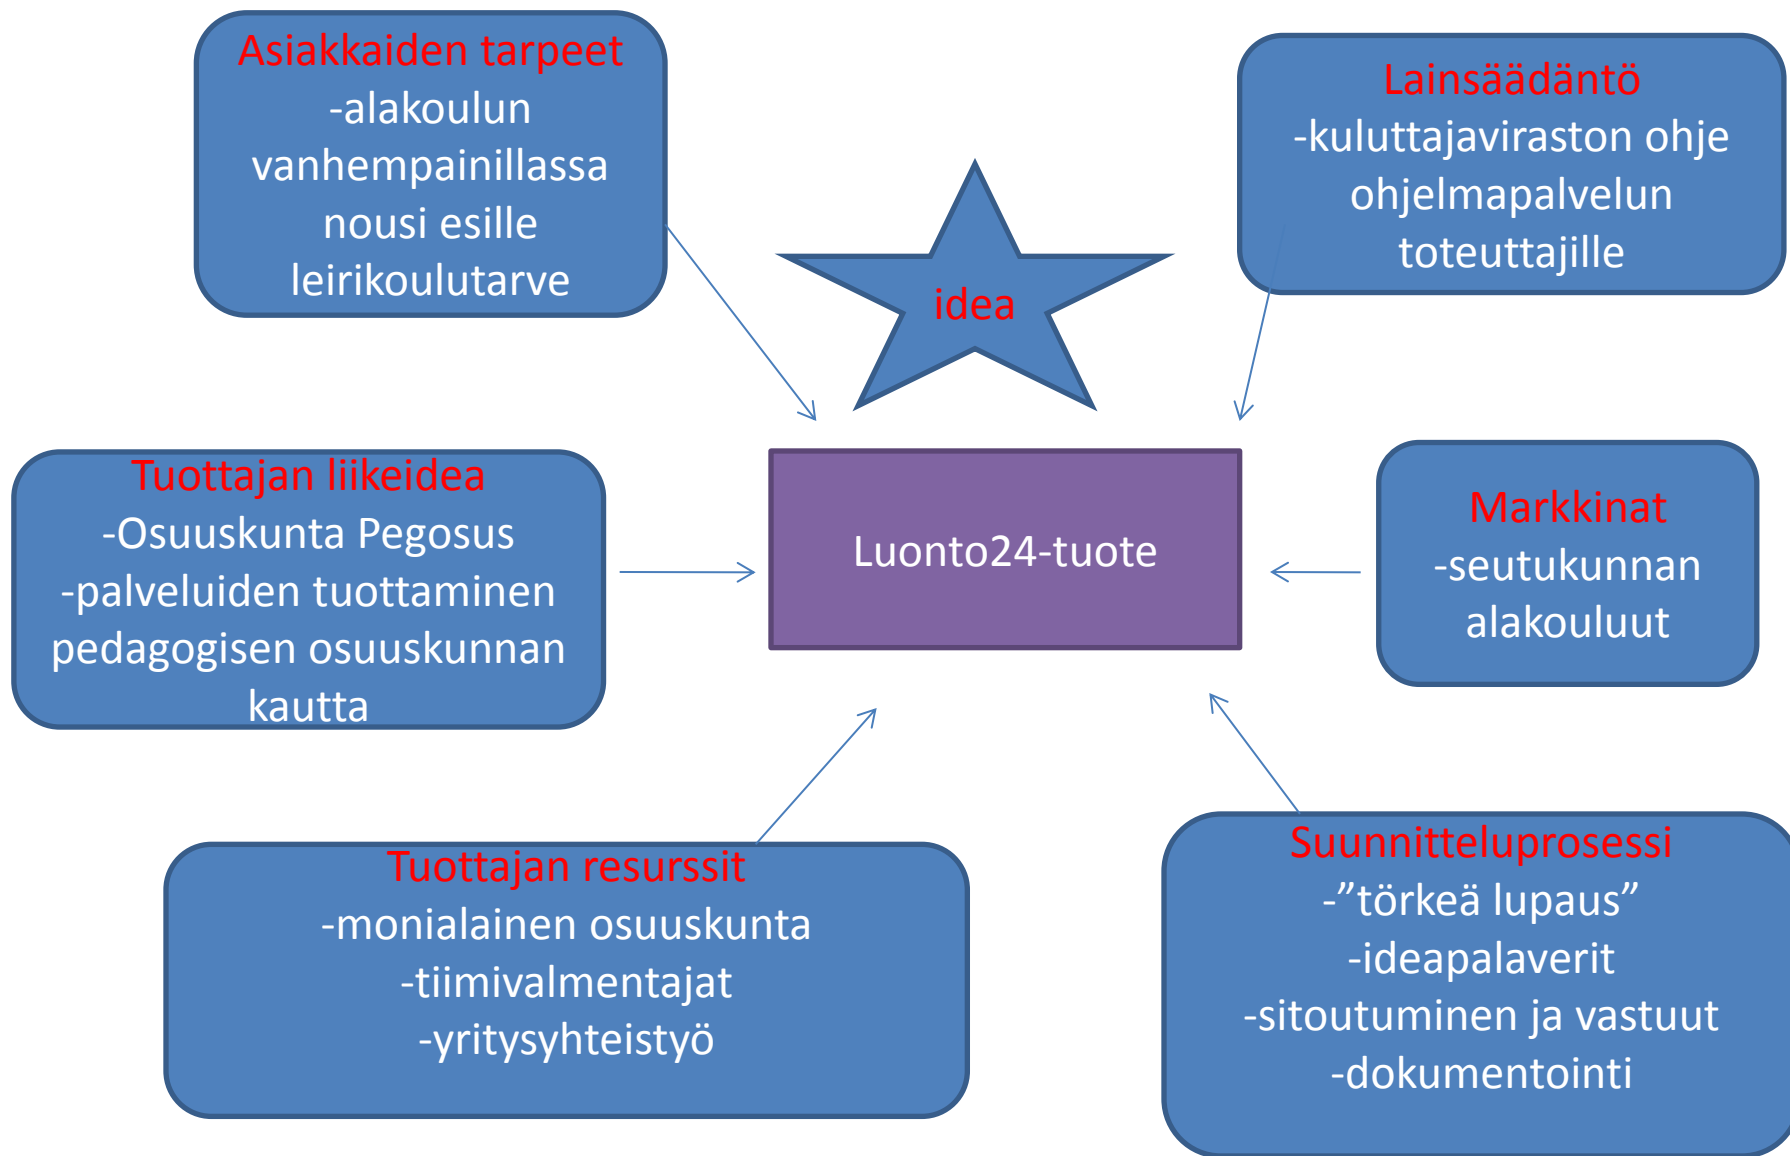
Asiakkaiden tarpeet
-alakoulun vanhempainillassa nousi esille leirikoulutarve

Lainsäädäntö
-kuluttajaviraston ohje ohjelmapalvelun toteuttajille

idea

Tuottajan liikeidea
-Osuuskunta Pegosus
-palveluiden tuottaminen pedagogisen osuuskunnan kautta

Luonto24-tuote

Markkinat
-seutukunnan alakouluut

Tuottajan resurssit
-monialainen osuuskunta
-tiimivalmentajat
-yritysyhteistyö

Suunnitteluprosessi
-”törkeä lupaus”
-ideapalaverit
-sitoutuminen ja vastuut
-dokumentointi